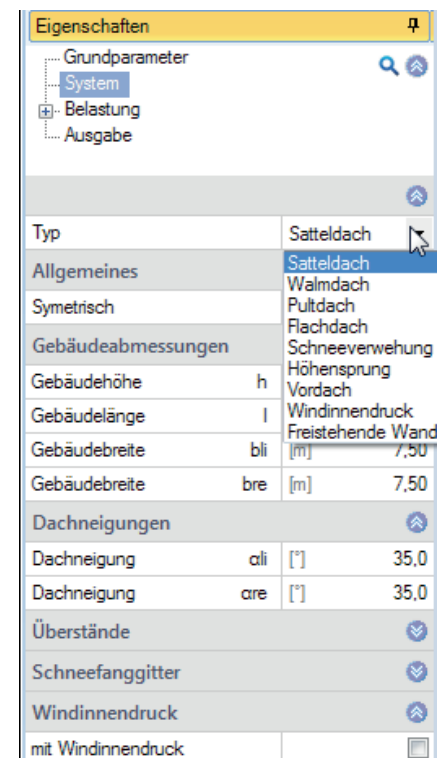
Eigenschaften

Grundparameter
System
Belastung
Ausgabe

Typ | Satteldach

Satteldach
Walmdach
Pultdach
Flachdach
Schneeverwehung
Höhensprung
Vordach
Windinnendruck
Freistehende Wand

Allgemeines
Symetrisch

Gebäudeabmessungen
Gebäudehöhe h
Gebäudelänge l
Gebäudebreite bli [m] 7,50
Gebäudebreite bre [m] 7,50

Dachneigungen
Dachneigung αli [°] 35,0
Dachneigung αre [°] 35,0

Überstände

Schneefanggitter

Windinnendruck
mit Windinnendruck